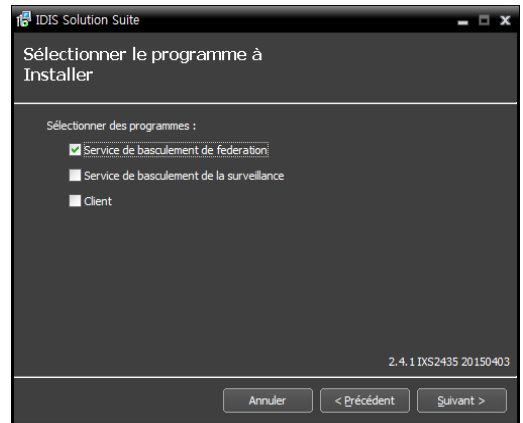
IDIS Solution Suite

Sélectionner le programme à Installer

Sélectionner des programmes :

Service de basculement de federation

Service de basculement de la surveillance

Client

2.4.1 IXS2435 20150403

Annuler

< Précédent

Suivant >